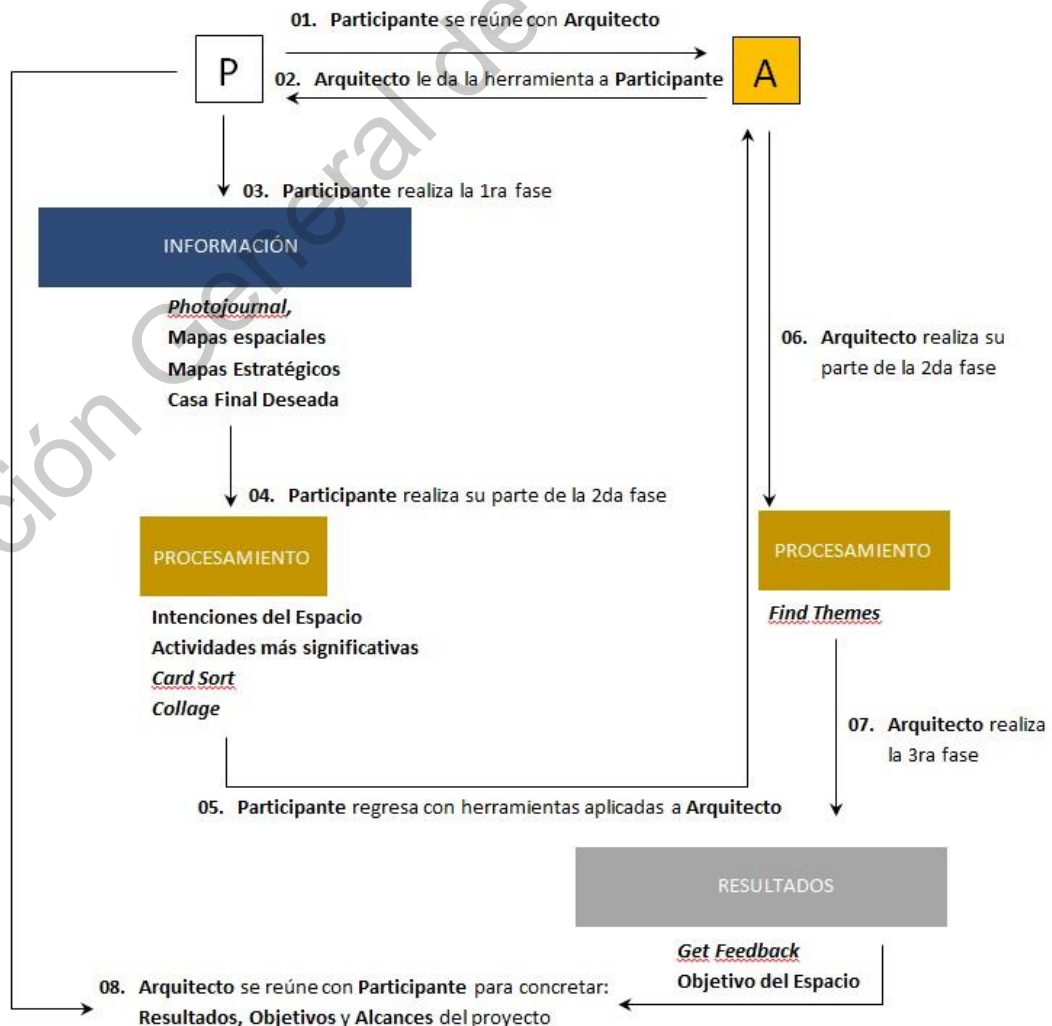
01. Participante se reúne con Arquitecto

P

02. Arquitecto le da la herramienta a Participante

A

03. Participante realiza la 1ra fase

INFORMACIÓN

Photojournal,
Mapas espaciales
Mapas Estratégicos
Casa Final Deseada

06. Arquitecto realiza su parte de la 2da fase

04. Participante realiza su parte de la 2da fase

PROCESAMIENTO

Intenciones del Espacio
Actividades más significativas
Card Sort
Collage

PROCESAMIENTO

Find Themes

07. Arquitecto realiza la 3ra fase

05. Participante regresa con herramientas aplicadas a Arquitecto

RESULTADOS

Get Feedback
Objetivo del Espacio

08. Arquitecto se reúne con Participante para concretar: Resultados, Objetivos y Alcances del proyecto